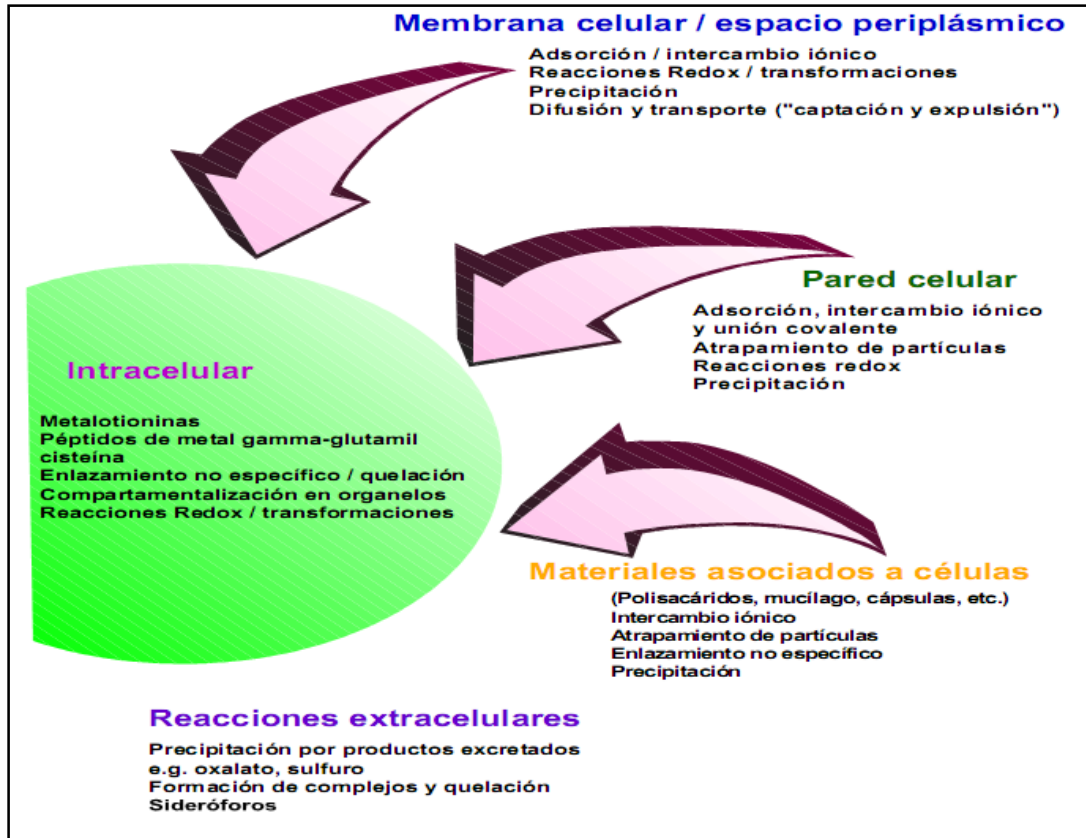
Membrana celular / espacio periplásmico

Adsorción / intercambio iónico
Reacciones Redox / transformaciones
Precipitación
Difusión y transporte ("captación y expulsión")

Pared celular

Adsorción, intercambio iónico y unión covalente
Atrapamiento de partículas
Reacciones redox
Precipitación

Intracelular

Metalotioninas
Péptidos de metal gamma-glutamil cisteína
Enlazamiento no específico / quelación
Compartamentalización en organelos
Reacciones Redox / transformaciones

Materiales asociados a células

(Polisacáridos, mucílago, cápsulas, etc.)
Intercambio iónico
Atrapamiento de partículas
Enlazamiento no específico
Precipitación

Reacciones extracelulares

Precipitación por productos excretados e.g. oxalato, sulfuro
Formación de complejos y quelación
Sideróforos